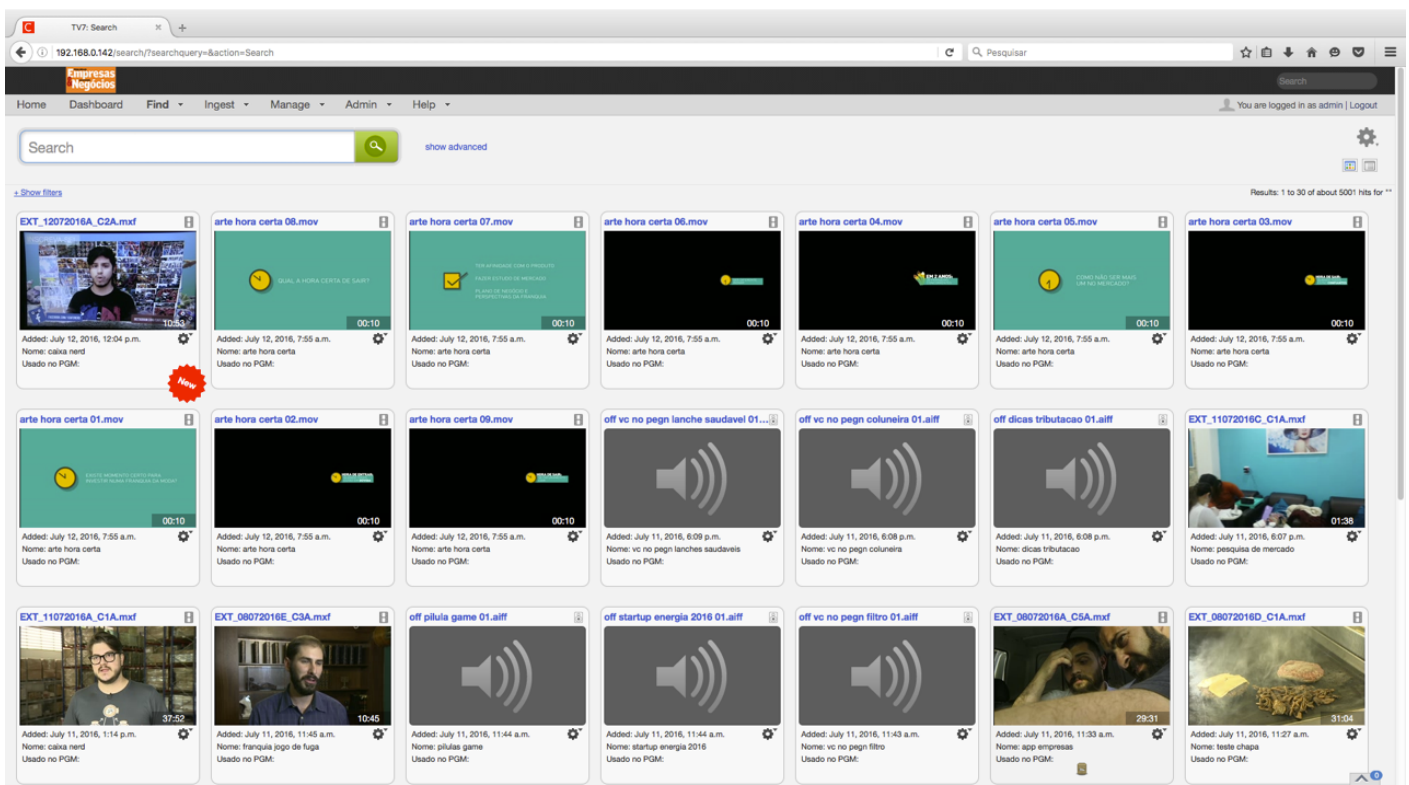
TV7: Search

192.168.0.142/search/?searchquery=&action=Search

Pesquisar

Empresas Negócios

Search

Home Dashboard Find Ingest Manage Admin Help

You are logged in as admin | Logout

Search

show advanced

+ Show filters

Results: 1 to 30 of about 5001 hits for ""

EXT_12072016A_C2A.mxf
10:53
Added: July 12, 2016, 12:04 p.m.
Nome: caixa nerd
Usado no PGM:
New

arte hora certa 08.mov
QUAL A HORA CERTA DE SAIR?
00:10
Added: July 12, 2016, 7:55 a.m.
Nome: arte hora certa
Usado no PGM:

arte hora certa 07.mov
00:10
Added: July 12, 2016, 7:55 a.m.
Nome: arte hora certa
Usado no PGM:

arte hora certa 06.mov
00:10
Added: July 12, 2016, 7:55 a.m.
Nome: arte hora certa
Usado no PGM:

arte hora certa 04.mov
00:10
Added: July 12, 2016, 7:55 a.m.
Nome: arte hora certa
Usado no PGM:

arte hora certa 05.mov
COMO NÃO SER MAIS UM NO MERCADO?
00:10
Added: July 12, 2016, 7:55 a.m.
Nome: arte hora certa
Usado no PGM:

arte hora certa 03.mov
00:10
Added: July 12, 2016, 7:55 a.m.
Nome: arte hora certa
Usado no PGM:

arte hora certa 01.mov
00:10
Added: July 12, 2016, 7:55 a.m.
Nome: arte hora certa
Usado no PGM:

arte hora certa 02.mov
00:10
Added: July 12, 2016, 7:55 a.m.
Nome: arte hora certa
Usado no PGM:

arte hora certa 09.mov
00:10
Added: July 12, 2016, 7:55 a.m.
Nome: arte hora certa
Usado no PGM:

off vc no pegn lanche saudavel 01....
Added: July 11, 2016, 6:09 p.m.
Nome: vc no pegn lanches saudaveis
Usado no PGM:

off vc no pegn coluneira 01.aiff
Added: July 11, 2016, 6:08 p.m.
Nome: vc no pegn coluneira
Usado no PGM:

off dicas tributacao 01.aiff
Added: July 11, 2016, 6:08 p.m.
Nome: dicas tributacao
Usado no PGM:

EXT_11072016C_C1A.mxf
01:38
Added: July 11, 2016, 6:07 p.m.
Nome: pesquisa de mercado
Usado no PGM:

EXT_11072016A_C1A.mxf
37:52
Added: July 11, 2016, 1:14 p.m.
Nome: caixa nerd
Usado no PGM:

EXT_08072016E_C3A.mxf
10:45
Added: July 11, 2016, 11:45 a.m.
Nome: franquia jogo de fuga
Usado no PGM:

off pilula game 01.aiff
Added: July 11, 2016, 11:44 a.m.
Nome: pilulas game
Usado no PGM:

off startup energia 2016 01.aiff
Added: July 11, 2016, 11:44 a.m.
Nome: startup energia 2016
Usado no PGM:

off vc no pegn filtro 01.aiff
Added: July 11, 2016, 11:43 a.m.
Nome: vc no pegn filtro
Usado no PGM:

EXT_08072016A_C5A.mxf
29:31
Added: July 11, 2016, 11:33 a.m.
Nome: app empresas
Usado no PGM:

EXT_08072016D_C1A.mxf
31:04
Added: July 11, 2016, 11:27 a.m.
Nome: teste chapa
Usado no PGM: